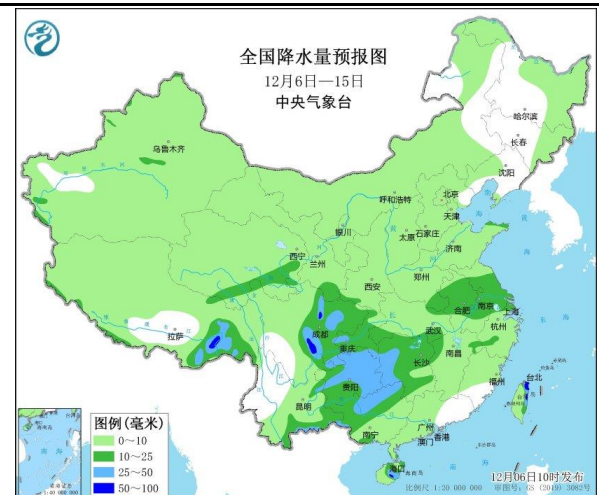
全国降水量预报图
12月6日—15日
中央气象台

乌鲁木齐
哈尔滨
长春
沈阳
呼和浩特
北京
天津
银川
太原
石家庄
西宁
兰州
济南
郑州
西安
合肥
南京
上海
拉萨
成都
武汉
杭州
重庆
长沙
南昌
贵阳
福州
台北
昆明
广州
南宁
澳门
香港
海口

图例（毫米）
0～10
10～25
25～50
50～100

比例尺 1:20 000 000 审图号：GS (2019) 3082号
12月06日10时发布